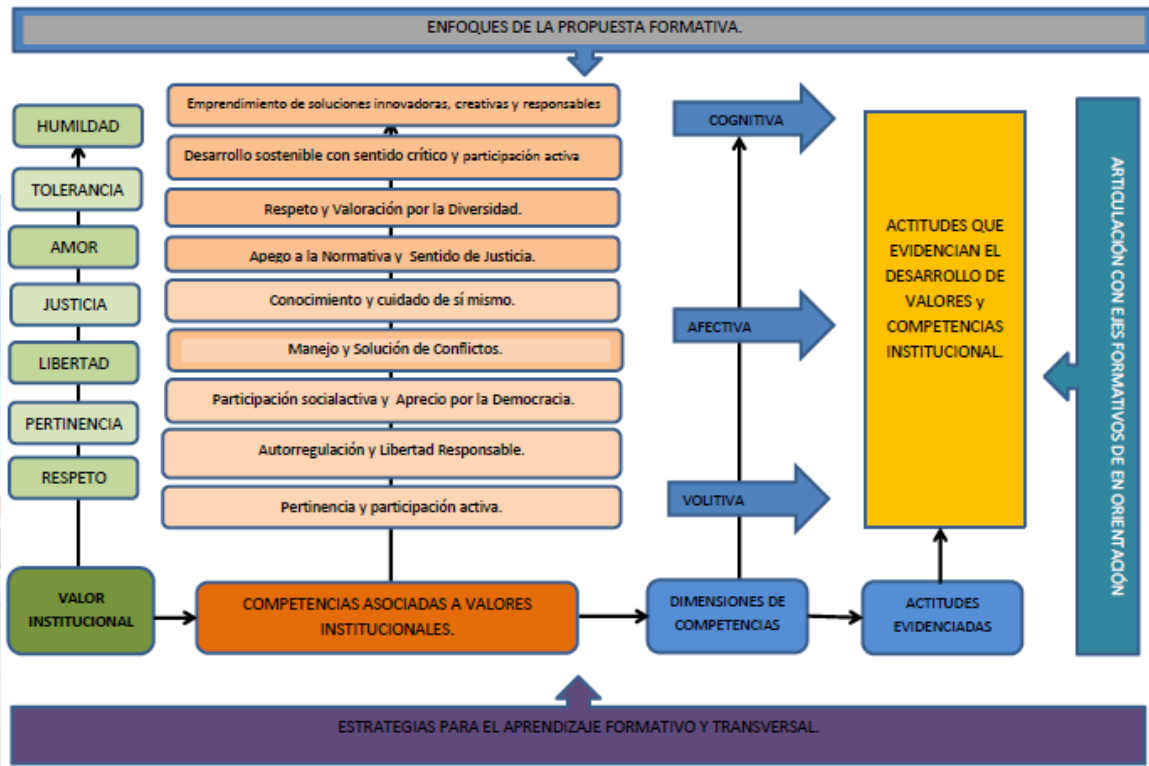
ENFOQUES DE LA PROPUESTA FORMATIVA.

HUMILDAD

TOLERANCIA

AMOR

JUSTICIA

LIBERTAD

PERTINENCIA

RESPETO

VALOR INSTITUCIONAL

Emprendimiento de soluciones innovadoras, creativas y responsables

Desarrollo sostenible con sentido crítico y participación activa

Respeto y Valoración por la Diversidad.

Apego a la Normativa y Sentido de Justicia.

Conocimiento y cuidado de sí mismo.

Manejo y Solución de Conflictos.

Participación socialactiva y Aprecio por la Democracia.

Autorregulación y Libertad Responsable.

Pertinencia y participación activa.

COMPETENCIAS ASOCIADAS A VALORES INSTITUCIONALES.

COGNITIVA

AFECTIVA

VOLITIVA

DIMENSIONES DE COMPETENCIAS

ACTITUDES QUE EVIDENCIAN EL DESARROLLO DE VALORES y COMPETENCIAS INSTITUCIONAL.

ACTITUDES EVIDENCIADAS

ARTICULACIÓN CON EJES FORMATIVOS DE EN ORIENTACIÓN

ESTRATEGIAS PARA EL APRENDIZAJE FORMATIVO Y TRANSVERSAL.